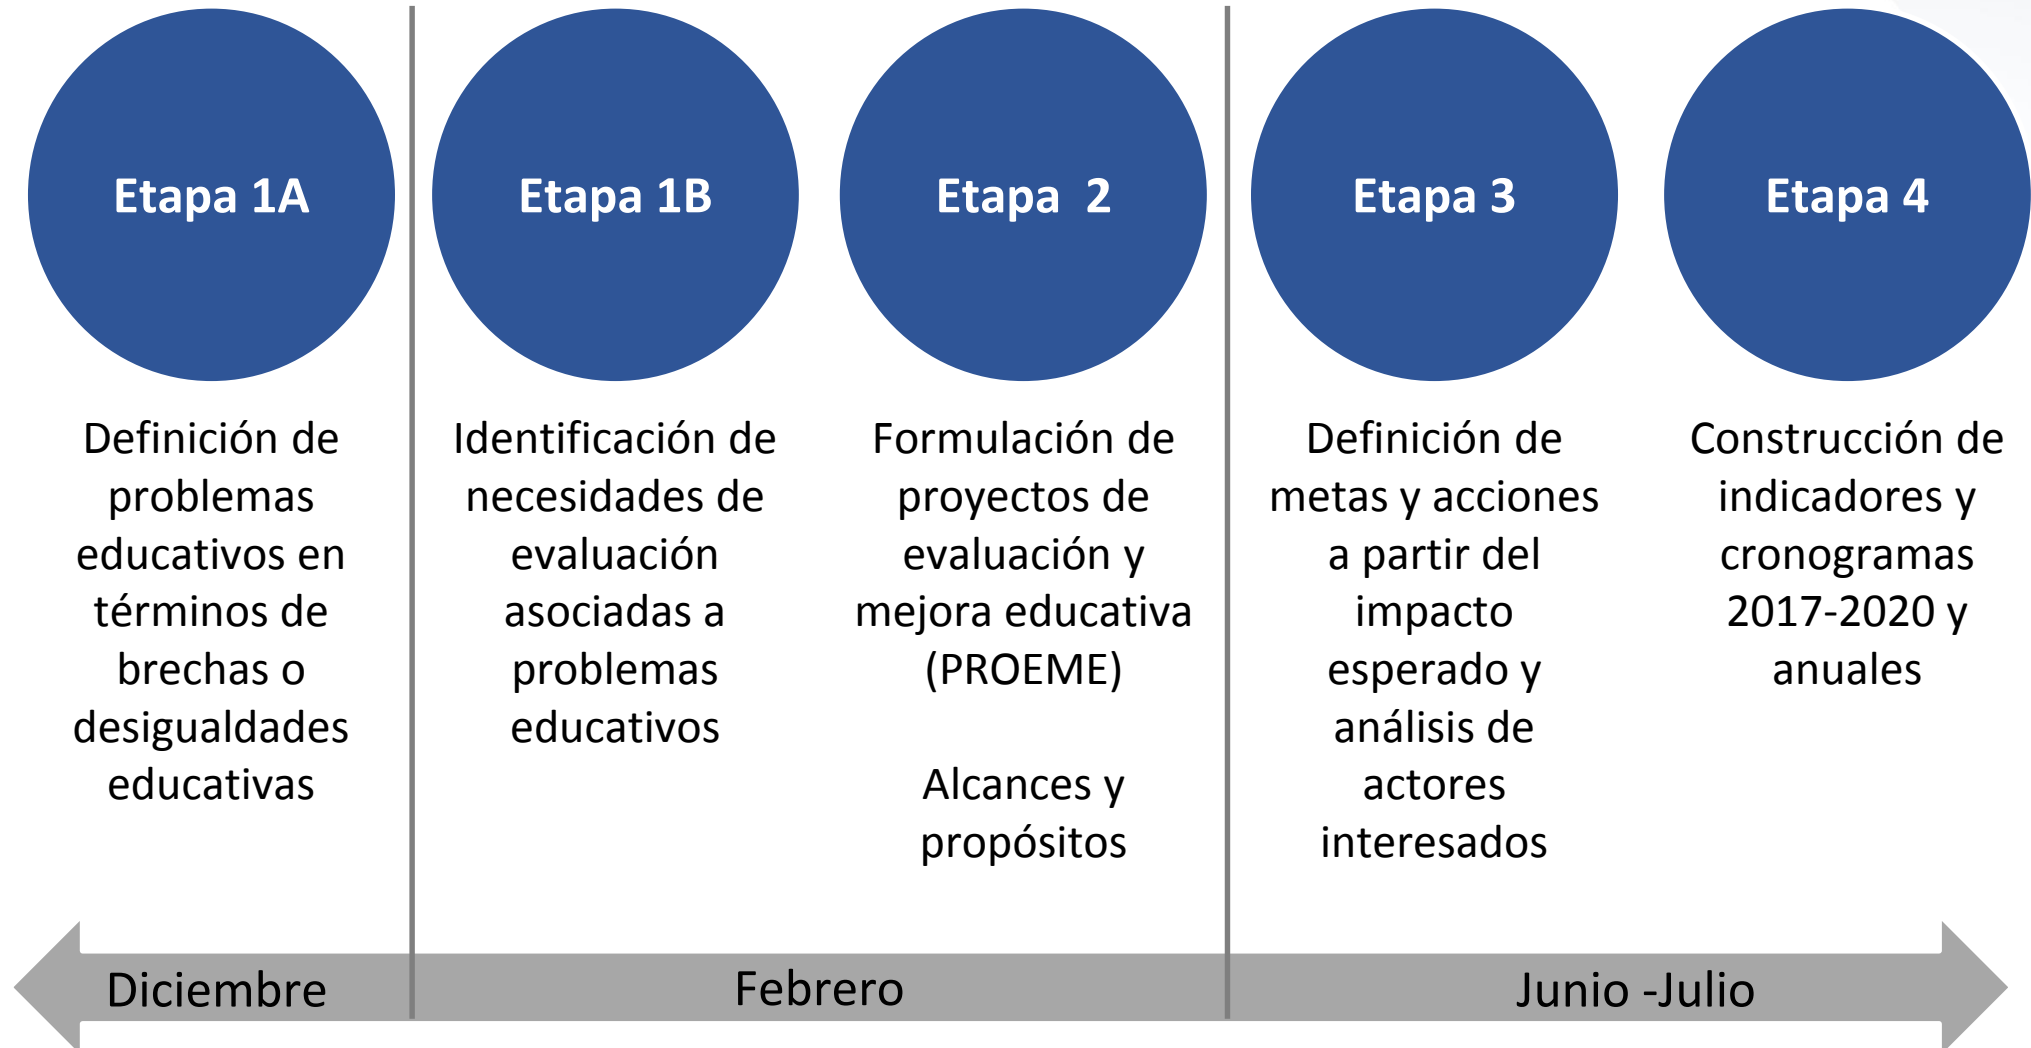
Etapa 1A

Definición de problemas educativos en términos de brechas o desigualdades educativas

Etapa 1B

Identificación de necesidades de evaluación asociadas a problemas educativos

Etapa 2

Formulación de proyectos de evaluación y mejora educativa (PROEME)

Alcances y propósitos

Etapa 3

Definición de metas y acciones a partir del impacto esperado y análisis de actores interesados

Etapa 4

Construcción de indicadores y cronogramas 2017-2020 y anuales

Diciembre

Febrero

Junio -Julio